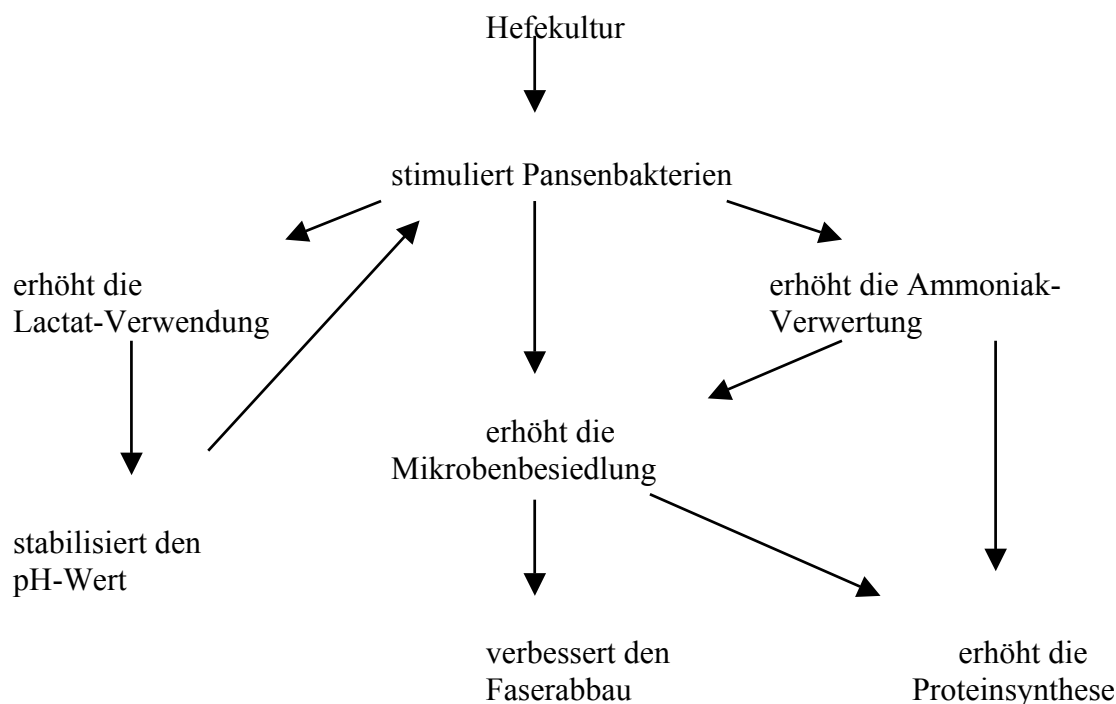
Hefekultur

stimuliert Pansenbakterien

erhöht die Lactat-Verwendung

erhöht die Ammoniak-Verwertung

erhöht die Mikrobenbesiedlung

stabilisiert den pH-Wert

verbessert den Faserabbau

erhöht die Proteinsynthese